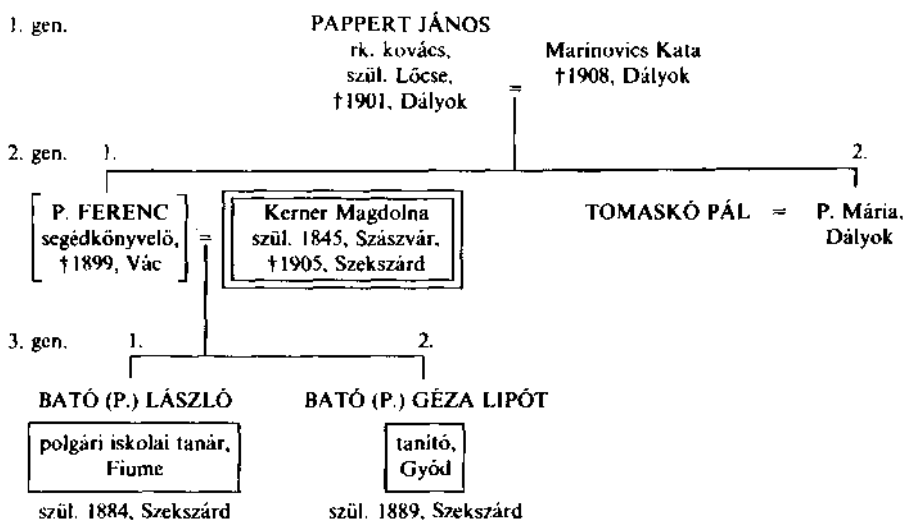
1. gen.

PAPPERT JÁNOS
rk. kovács,
szül. Lőcse,
†1901, Dályok

=

Marinovics Kata
†1908, Dályok

2. gen.

1.

P. FERENC
segédkönyvelő,
†1899, Vác

=

Kerner Magdolna
szül. 1845, Szászvár,
†1905, Szekszárd

2.

TOMASKÓ PÁL = P. Mária,
Dályok

3. gen.

1.

BATÓ (P.) LÁSZLÓ

polgári iskolai tanár,
Fiume

szül. 1884, Szekszárd

2.

BATÓ (P.) GÉZA LIPÓT

tanító,
Gyód

szül. 1889, Szekszárd